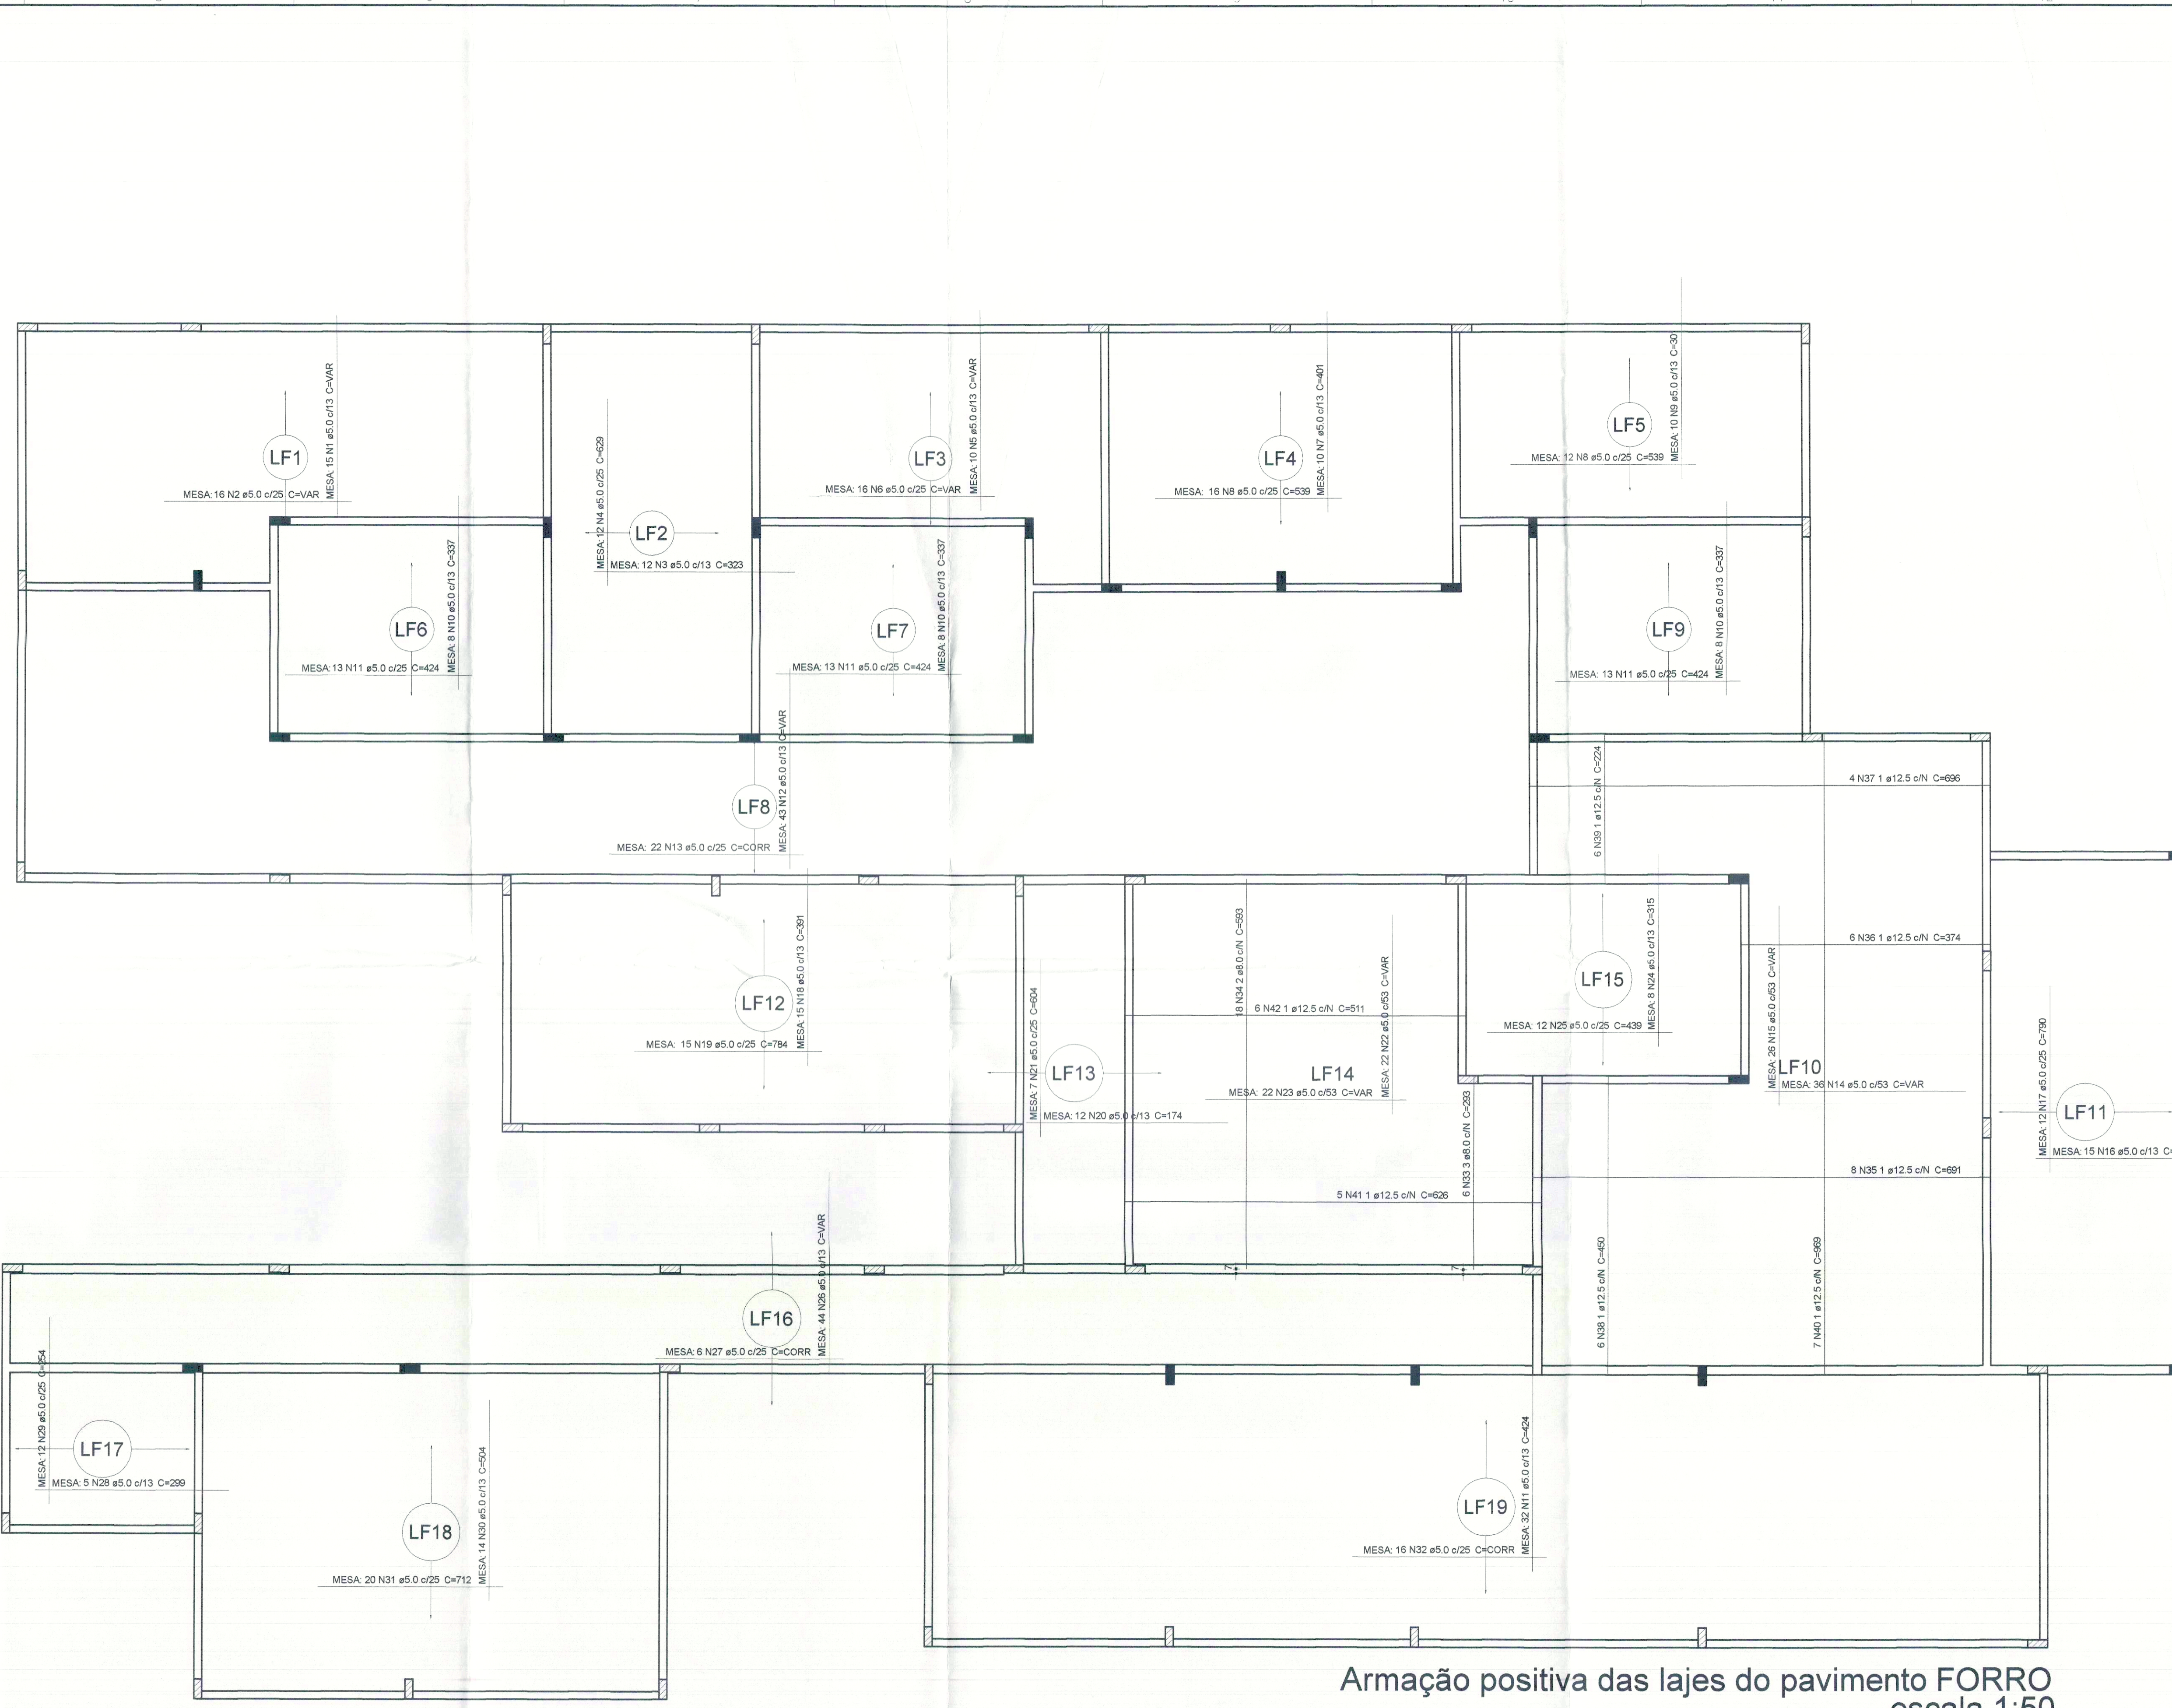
LF1
MESA: 15 N1 ø5.0 c/13 C=VAR
MESA: 16 N2 ø5.0 c/25 C=VAR

LF2
MESA: 12 N4 ø5.0 c/25 C=629
MESA: 12 N3 ø5.0 c/13 C=323

LF3
MESA: 10 N5 ø5.0 c/13 C=VAR
MESA: 16 N6 ø5.0 c/25 C=VAR

LF4
MESA: 10 N7 ø5.0 c/13 C=401
MESA: 16 N8 ø5.0 c/25 C=539

LF5
MESA: 10 N9 ø5.0 c/13 C=30
MESA: 12 N8 ø5.0 c/25 C=539

LF6
MESA: 8 N10 ø5.0 c/13 C=337
MESA: 13 N11 ø5.0 c/25 C=424

LF7
MESA: 8 N10 ø5.0 c/13 C=337
MESA: 13 N11 ø5.0 c/25 C=424

LF9
MESA: 8 N10 ø5.0 c/13 C=337
MESA: 13 N11 ø5.0 c/25 C=424

LF8
MESA: 43 N12 ø5.0 c/13 C=VAR
MESA: 22 N13 ø5.0 c/25 C=CORR

4 N37 1 ø12.5 c/N C=696
6 N39 1 ø12.5 c/N C=224

LF12
MESA: 15 N18 ø5.0 c/13 C=391
MESA: 15 N19 ø5.0 c/25 C=784

LF13
MESA: 7 N21 ø5.0 c/25 C=604
MESA: 12 N20 ø5.0 c/13 C=174

LF14
18 N34 2 ø8.0 c/N C=593
6 N42 1 ø12.5 c/N C=511
MESA: 22 N22 ø5.0 c/53 C=VAR
MESA: 22 N23 ø5.0 c/53 C=VAR

LF15
MESA: 8 N24 ø5.0 c/13 C=315
MESA: 12 N25 ø5.0 c/25 C=439

6 N36 1 ø12.5 c/N C=374

LF10
MESA: 26 N15 ø5.0 c/53 C=VAR
MESA: 36 N14 ø5.0 c/53 C=VAR

LF11
MESA: 12 N17 ø5.0 c/25 C=790
MESA: 15 N16 ø5.0 c/13 C

6 N33 3 ø8.0 c/N C=293
8 N35 1 ø12.5 c/N C=691
5 N41 1 ø12.5 c/N C=626
6 N38 1 ø12.5 c/N C=450
7 N40 1 ø12.5 c/N C=969

LF16
MESA: 44 N26 ø5.0 c/13 C=VAR
MESA: 6 N27 ø5.0 c/25 C=CORR

LF17
MESA: 12 N29 ø5.0 c/25 C=254
MESA: 5 N28 ø5.0 c/13 C=299

LF18
MESA: 14 N30 ø5.0 c/13 C=504
MESA: 20 N31 ø5.0 c/25 C=712

LF19
MESA: 32 N11 ø5.0 c/13 C=424
MESA: 16 N32 ø5.0 c/25 C=CORR

Armação positiva das lajes do pavimento FORRO
escala 1:50